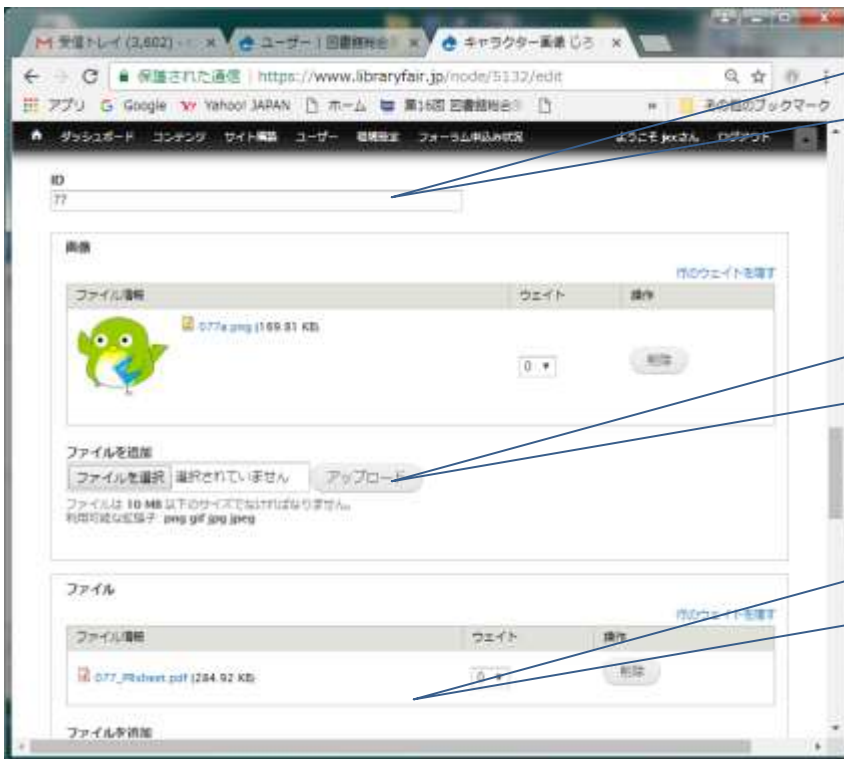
M 受信トレイ (3,602) - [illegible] ×
ユーザー | 図書館総合 ×
キャラクター募集 じう ×

保護された通信 | https://www.libraryfair.jp/node/5132/edit

アプリ G Google Yahoo! JAPAN ホーム 第16回 図書館総合 » その他のブックマーク

ダッシュボード コンテンツ サイト構築 ユーザー 環境設定 フォーラム申込み状況 ようこそ jxxさん ログアウト

ID
77

画像
行のウェイトを表示

| ファイル情報 | ウェイト | 操作 |
|---|---|---|
| 077a.png (169.81 KB) | 0 | 削除 |

ファイルを追加
ファイルを選択 選択されていません アップロード
ファイルは 10 MB 以下のサイズでなければなりません。
利用可能な拡張子: png gif jpg jpeg

ファイル
行のウェイトを表示

| ファイル情報 | ウェイト | 操作 |
|---|---|---|
| 077_PRsheet.pdf (284.92 KB) | 0 | 削除 |

ファイルを追加